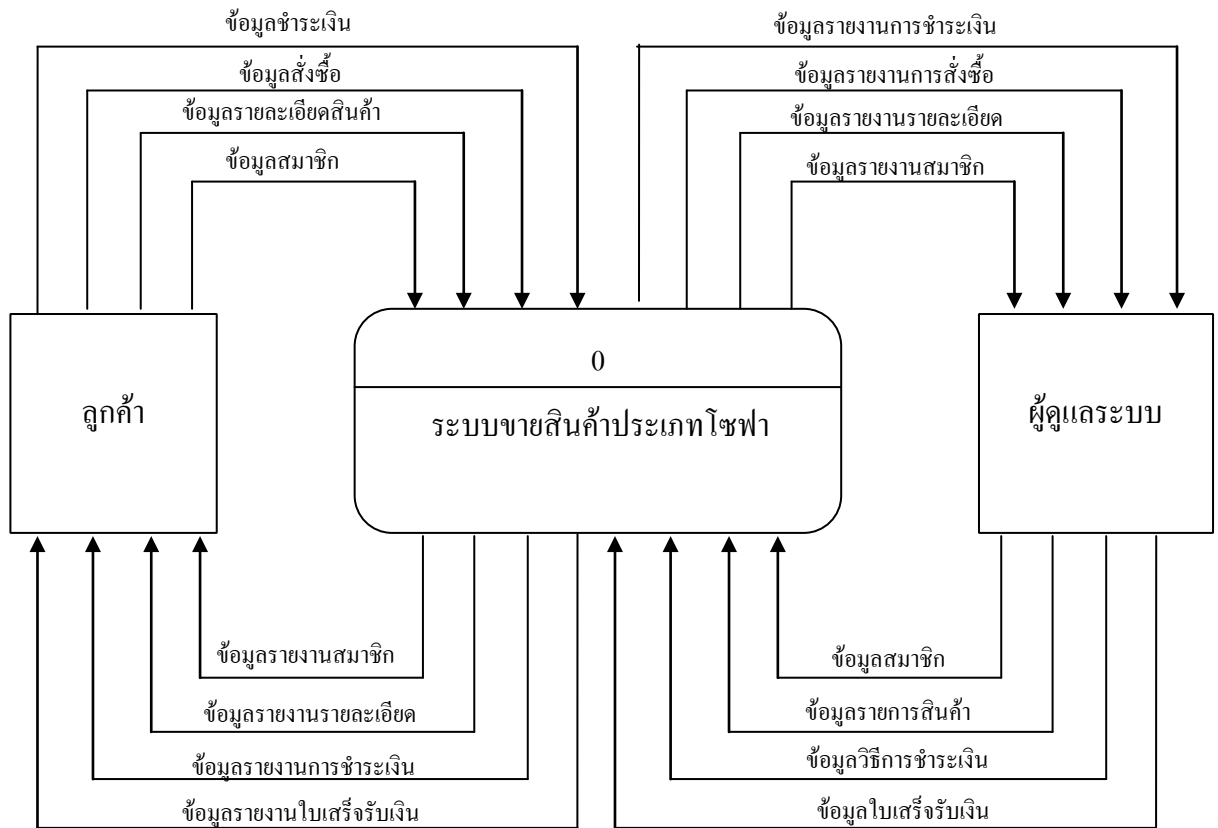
ข้อมูลชำระเงิน
ข้อมูลสั่งซื้อ
ข้อมูลรายละเอียดสินค้า
ข้อมูลสมาชิก

ข้อมูลรายงานการชำระเงิน
ข้อมูลรายงานการสั่งซื้อ
ข้อมูลรายงานรายละเอียด
ข้อมูลรายงานสมาชิก

ลูกค้า

0

ระบบขายสินค้าประเภทโซฟา

ผู้ดูแลระบบ

ข้อมูลรายงานสมาชิก
ข้อมูลรายงานรายละเอียด
ข้อมูลรายงานการชำระเงิน
ข้อมูลรายงานใบเสร็จรับเงิน

ข้อมูลสมาชิก
ข้อมูลรายการสินค้า
ข้อมูลวิธีการชำระเงิน
ข้อมูลใบเสร็จรับเงิน